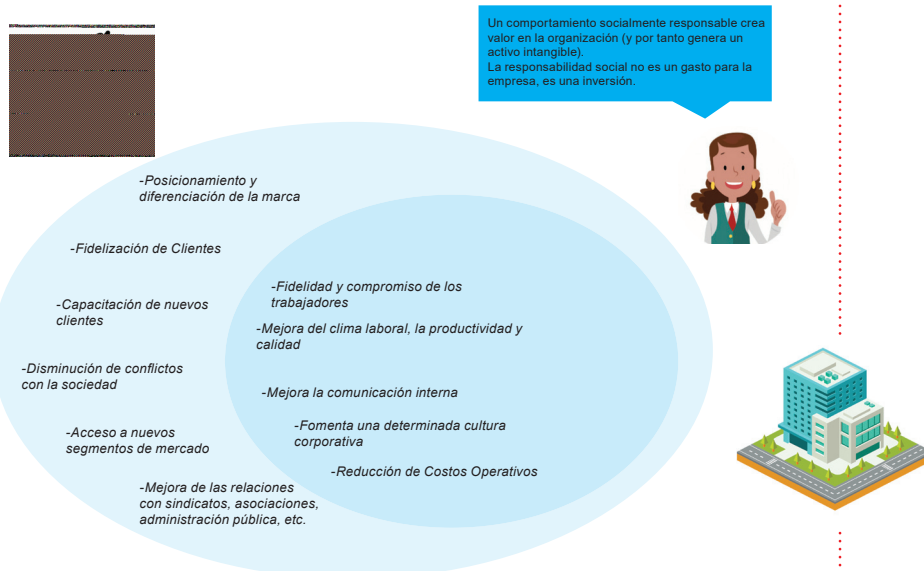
Un comportamiento socialmente responsable crea valor en la organización (y por tanto genera un activo intangible).
La responsabilidad social no es un gasto para la empresa, es una inversión.

-Posicionamiento y diferenciación de la marca

-Fidelización de Clientes

-Capacitación de nuevos clientes

-Disminución de conflictos con la sociedad

-Acceso a nuevos segmentos de mercado

-Mejora de las relaciones con sindicatos, asociaciones, administración pública, etc.

-Fidelidad y compromiso de los trabajadores

-Mejora del clima laboral, la productividad y calidad

-Mejora la comunicación interna

-Fomenta una determinada cultura corporativa

-Reducción de Costos Operativos